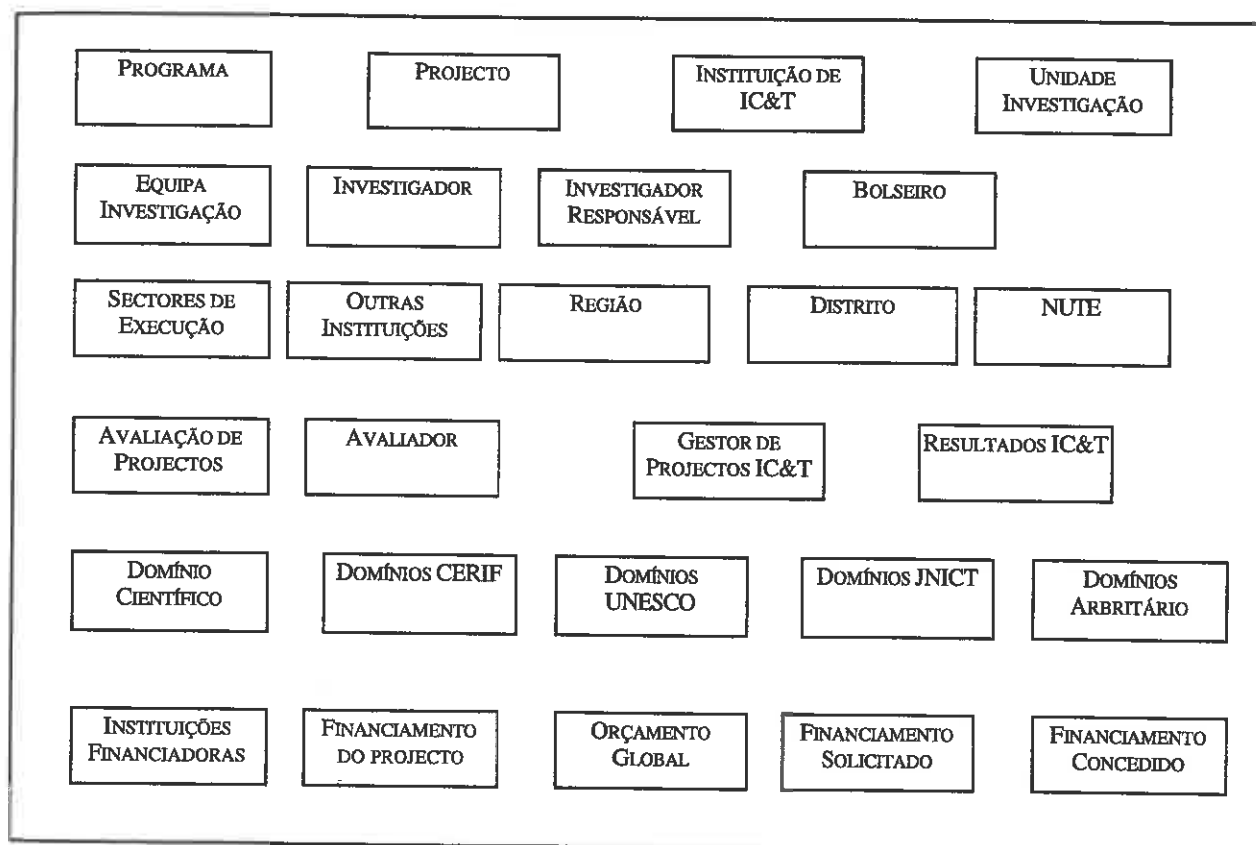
Programa

Projecto

Instituição de IC&T

Unidade Investigação

Equipa Investigação

Investigador

Investigador Responsável

Bolseiro

Sectores de Execução

Outras Instituições

Região

Distrito

NUTE

Avaliação de Projectos

Avaliador

Gestor de Projectos IC&T

Resultados IC&T

Domínio Científico

Domínios CERIF

Domínios UNESCO

Domínios JNICT

Domínios Arbritário

Instituições Financiadoras

Financiamento do projecto

Orçamento Global

Financiamento Solicitado

Financiamento Concedido